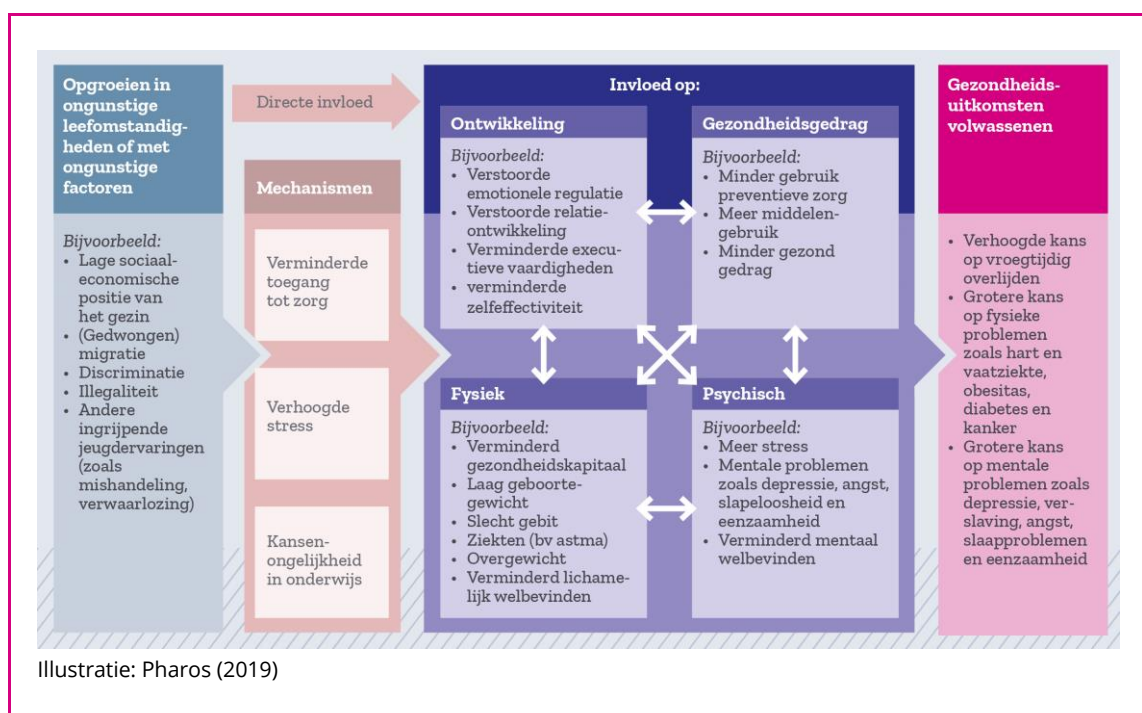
Opgroeien in ongunstige leefomstandigheden of met ongunstige factoren

Bijvoorbeeld:
• Lage sociaaleconomische positie van het gezin
• (Gedwongen) migratie
• Discriminatie
• Illegaliteit
• Andere ingrijpende jeugdervaringen (zoals mishandeling, verwaarlozing)

Directe invloed

Mechanismen

Verminderde toegang tot zorg

Verhoogde stress

Kansenongelijkheid in onderwijs

Invloed op:

Ontwikkeling

Bijvoorbeeld:
• Verstoorde emotionele regulatie
• Verstoorde relatieontwikkeling
• Verminderde executieve vaardigheden
• verminderde zelfeffectiviteit

Gezondheidsgedrag

Bijvoorbeeld:
• Minder gebruik preventieve zorg
• Meer middelengebruik
• Minder gezond gedrag

Fysiek

Bijvoorbeeld:
• Verminderd gezondheidskapitaal
• Laag geboortegewicht
• Slecht gebit
• Ziekten (bv astma)
• Overgewicht
• Verminderd lichamelijk welbevinden

Psychisch

Bijvoorbeeld:
• Meer stress
• Mentale problemen zoals depressie, angst, slapeloosheid en eenzaamheid
• Verminderd mentaal welbevinden

Gezondheidsuitkomsten volwassenen

• Verhoogde kans op vroegtijdig overlijden
• Grotere kans op fysieke problemen zoals hart en vaatziekte, obesitas, diabetes en kanker
• Grotere kans op mentale problemen zoals depressie, verslaving, angst, slaapproblemen en eenzaamheid

Illustratie: Pharos (2019)